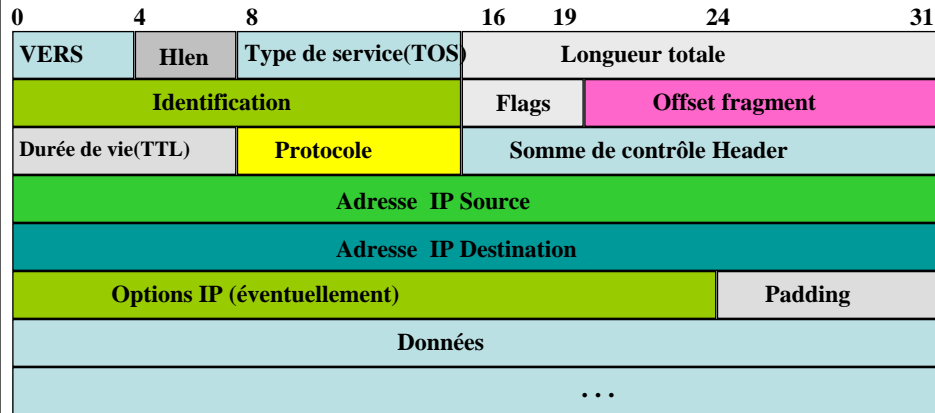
| 0 | 4 | 8 | 16 | 19 | 24 | 31 |
|---|---|---|---|---|---|---|

| VERS | Hlen | Type de service(TOS) | Longueur totale | |
|---|---|---|---|---|
| Identification | | | Flags | Offset fragment |
| Durée de vie(TTL) | | Protocole | Somme de contrôle Header | |
| Adresse IP Source | | | | |
| Adresse IP Destination | | | | |
| Options IP (éventuellement) | | | | Padding |
| Données | | | | |
| ... | | | | |